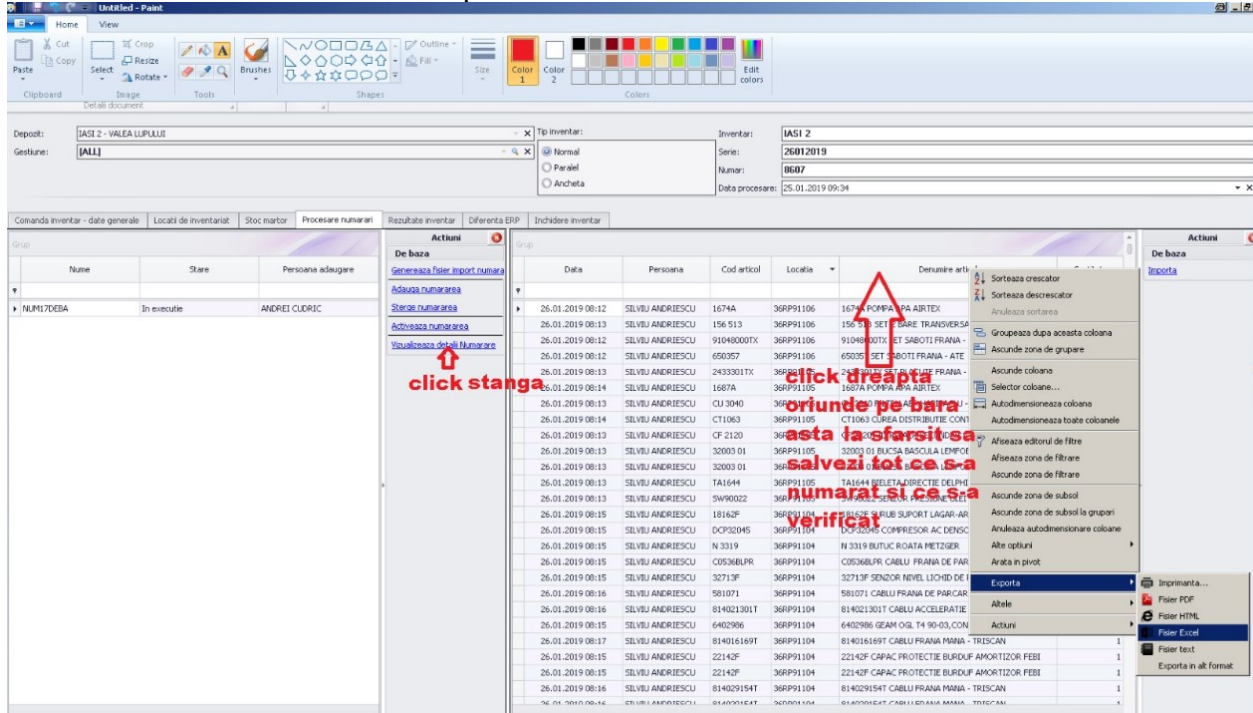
Untitled - Paint

Home View

Cut
Copy
Paste
Crop
Resize
Rotate
Select
Brushes
Outline
Fill
Size
Color 1
Color 2
Edit colors
Clipboard
Image
Tools
Shapes
Colors

Detalii document

Depozit: IASI 2 - VALEA LUPULUI
Gestiune: [ALL]
Tip inventar:
Normal
Paralel
Ancheta
Inventar: IASI 2
Serie: 26012019
Numar: 8607
Data procesare: 25.01.2019 09:34

Comanda inventar - date generale | Locatii de inventariat | Stoc martor | Procesare numarari | Rezultate inventar | Diferenta ERP | Inchidere inventar

Grup

| Nume | Stare | Persoana adaugare |
|---|---|---|
| NUM17DEBA | In executie | ANDREI CUDRIC |

Actiuni
De baza
Genereaza fisier import numara
Adauga numararea
Sterge numararea
Activeaza numararea
Vizualizeaza detalii Numarare

click stanga

Grup

| Data | Persoana | Cod articol | Locatia | Denumire arti |
|---|---|---|---|---|
| 26.01.2019 08:12 | SILVIU ANDRIESCU | 1674A | 36RP91106 | 1674A POMPA APA AIRTEX |
| 26.01.2019 08:13 | SILVIU ANDRIESCU | 156 513 | 36RP91106 | 156 513 SET BARE TRANSVERSA |
| 26.01.2019 08:12 | SILVIU ANDRIESCU | 91048000TX | 36RP91106 | 91048000TX SET SABOTI FRANA - |
| 26.01.2019 08:12 | SILVIU ANDRIESCU | 650357 | 36RP91106 | 650357 SET SABOTI FRANA - ATE |
| 26.01.2019 08:13 | SILVIU ANDRIESCU | 2433301TX | 36RP91106 | 2433301TX SET PLACUTE FRANA - |
| 26.01.2019 08:14 | SILVIU ANDRIESCU | 1687A | 36RP91105 | 1687A POMPA APA AIRTEX |
| 26.01.2019 08:13 | SILVIU ANDRIESCU | CU 3040 | 36RP91105 | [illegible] |
| 26.01.2019 08:14 | SILVIU ANDRIESCU | CT1063 | 36RP91105 | CT1063 CUREA DISTRIBUTIE CONT |
| 26.01.2019 08:13 | SILVIU ANDRIESCU | CF 2120 | 36RP91105 | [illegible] |
| 26.01.2019 08:13 | SILVIU ANDRIESCU | 32003 01 | 36RP91105 | 32003 01 BUCSA BASCULA LEMFOE |
| 26.01.2019 08:13 | SILVIU ANDRIESCU | 32003 01 | 36RP91105 | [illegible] |
| 26.01.2019 08:13 | SILVIU ANDRIESCU | TA1644 | 36RP91105 | TA1644 BIELETA DIRECTIE DELPHI |
| 26.01.2019 08:13 | SILVIU ANDRIESCU | SW90022 | 36RP91105 | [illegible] |
| 26.01.2019 08:15 | SILVIU ANDRIESCU | 18162F | 36RP91104 | 18162F SURUB SUPORT LAGAR-AR |
| 26.01.2019 08:15 | SILVIU ANDRIESCU | DCP32045 | 36RP91104 | DCP32045 COMPRESOR AC DENSC |
| 26.01.2019 08:15 | SILVIU ANDRIESCU | N 3319 | 36RP91104 | N 3319 BUTUC ROATA METZGER |
| 26.01.2019 08:15 | SILVIU ANDRIESCU | C0536BLPR | 36RP91104 | C0536BLPR CABLU FRANA DE PAR |
| 26.01.2019 08:15 | SILVIU ANDRIESCU | 32713F | 36RP91104 | 32713F SENZOR NIVEL LICHID DE F |
| 26.01.2019 08:16 | SILVIU ANDRIESCU | 581071 | 36RP91104 | 581071 CABLU FRANA DE PARCAR |
| 26.01.2019 08:15 | SILVIU ANDRIESCU | 814021301T | 36RP91104 | 814021301T CABLU ACCELERATIE |
| 26.01.2019 08:15 | SILVIU ANDRIESCU | 6402986 | 36RP91104 | 6402986 GEAM OGL T4 90-03,CON |
| 26.01.2019 08:17 | SILVIU ANDRIESCU | 814016169T | 36RP91104 | 814016169T CABLU FRANA MANA - TRISCAN 1 |
| 26.01.2019 08:15 | SILVIU ANDRIESCU | 22142F | 36RP91104 | 22142F CAPAC PROTECTIE BURDUF AMORTIZOR FEBI 1 |
| 26.01.2019 08:15 | SILVIU ANDRIESCU | 22142F | 36RP91104 | 22142F CAPAC PROTECTIE BURDUF AMORTIZOR FEBI 1 |
| 26.01.2019 08:16 | SILVIU ANDRIESCU | 814029154T | 36RP91104 | 814029154T CABLU FRANA MANA - TRISCAN 1 |

click dreapta oriunde pe bara asta la sfarsit sa salvezi tot ce s-a numarat si ce s-a verificat

Sorteaza crescator
Sorteaza descrescator
Anuleaza sortarea
Grupeaza dupa aceasta coloana
Ascunde zona de grupare
Ascunde coloana
Selector coloane...
Autodimensioneaza coloana
Autodimensioneaza toate coloanele
Afiseaza editorul de filtre
Afiseaza zona de filtrare
Ascunde zona de filtrare
Ascunde zona de subsol
Ascunde zona de subsol la grupari
Anuleaza autodimensionare coloane
Alte optiuni
Arata in pivot
Exporta
Altele
Actiuni

Imprimanta...
Fisier PDF
Fisier HTML
Fisier Excel
Fisier text
Exporta in alt format

Actiuni
De baza
Importa